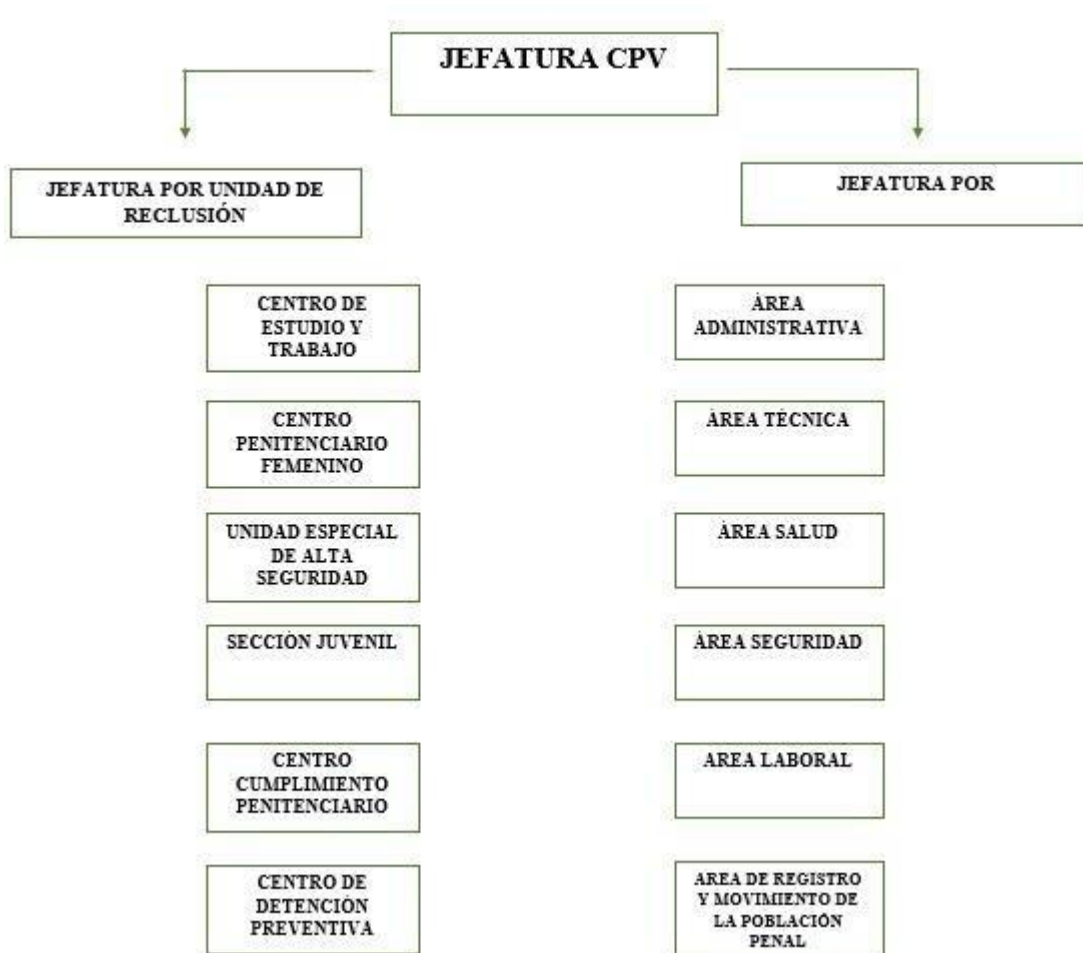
JEFATURA CPV

JEFATURA POR UNIDAD DE RECLUSIÓN

JEFATURA POR

CENTRO DE ESTUDIO Y TRABAJO

CENTRO PENITENCIARIO FEMENINO

UNIDAD ESPECIAL DE ALTA SEGURIDAD

SECCIÓN JUVENIL

CENTRO CUMPLIMIENTO PENITENCIARIO

CENTRO DE DETENCIÓN PREVENTIVA

ÀREA ADMINISTRATIVA

ÀREA TÉCNICA

ÀREA SALUD

ÀREA SEGURIDAD

AREA LABORAL

AREA DE REGISTRO Y MOVIMIENTO DE LA POBLACIÓN PENAL